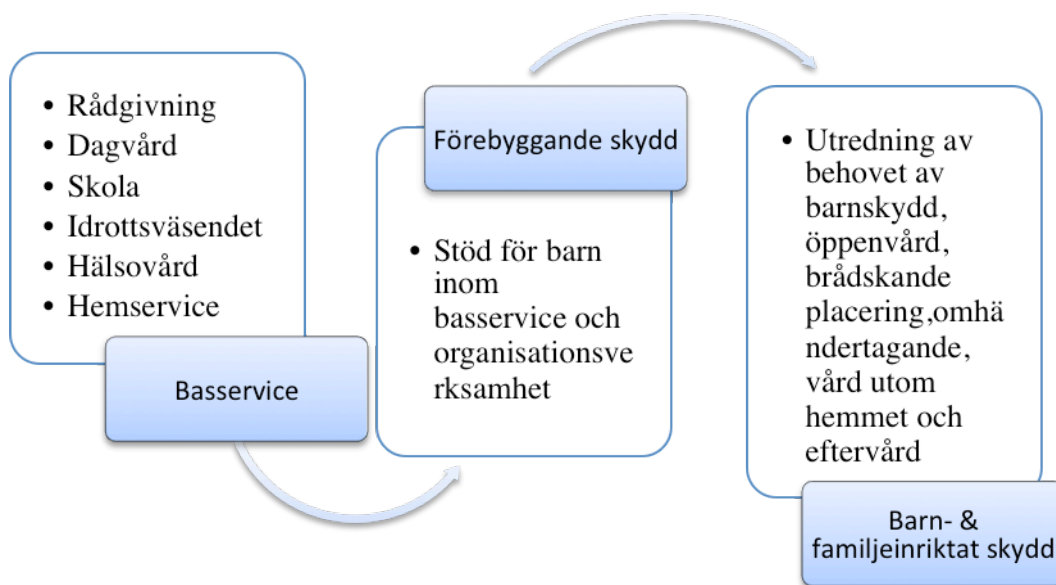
• Rådgivning
• Dagvård
• Skola
• Idrottsväsendet
• Hälsovård
• Hemservice

Basservice

Förebyggande skydd

• Stöd för barn inom basservice och organisationsve rksamhet

• Utredning av behovet av barnskydd, öppenvård, brådskande placering,omhä ndertagande, vård utom hemmet och eftervård

Barn- & familjeinriktat skydd